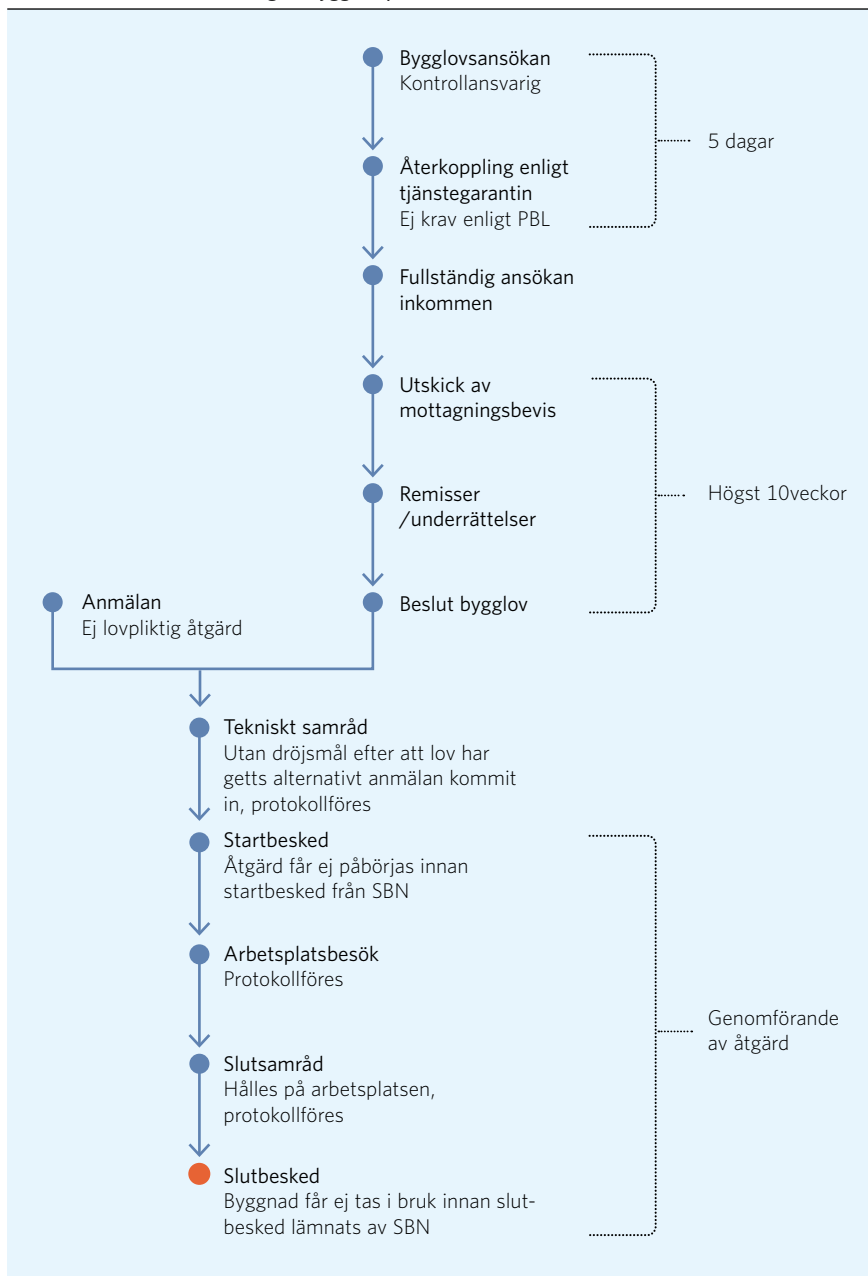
Bygglovsansökan
Kontrollansvarig

Återkoppling enligt tjänstegarantin
Ej krav enligt PBL

5 dagar

Fullständig ansökan inkommen

Utskick av mottagningsbevis

Remisser /underrättelser

Beslut bygglov

Högst 10veckor

Anmälan
Ej lovpliktig åtgärd

Tekniskt samråd
Utan dröjsmål efter att lov har getts alternativt anmälan kommit in, protokollföres

Startbesked
Åtgärd får ej påbörjas innan startbesked från SBN

Arbetsplatsbesök
Protokollföres

Slutsamråd
Hålles på arbetsplatsen, protokollföres

Slutbesked
Byggnad får ej tas i bruk innan slutbesked lämnats av SBN

Genomförande av åtgärd